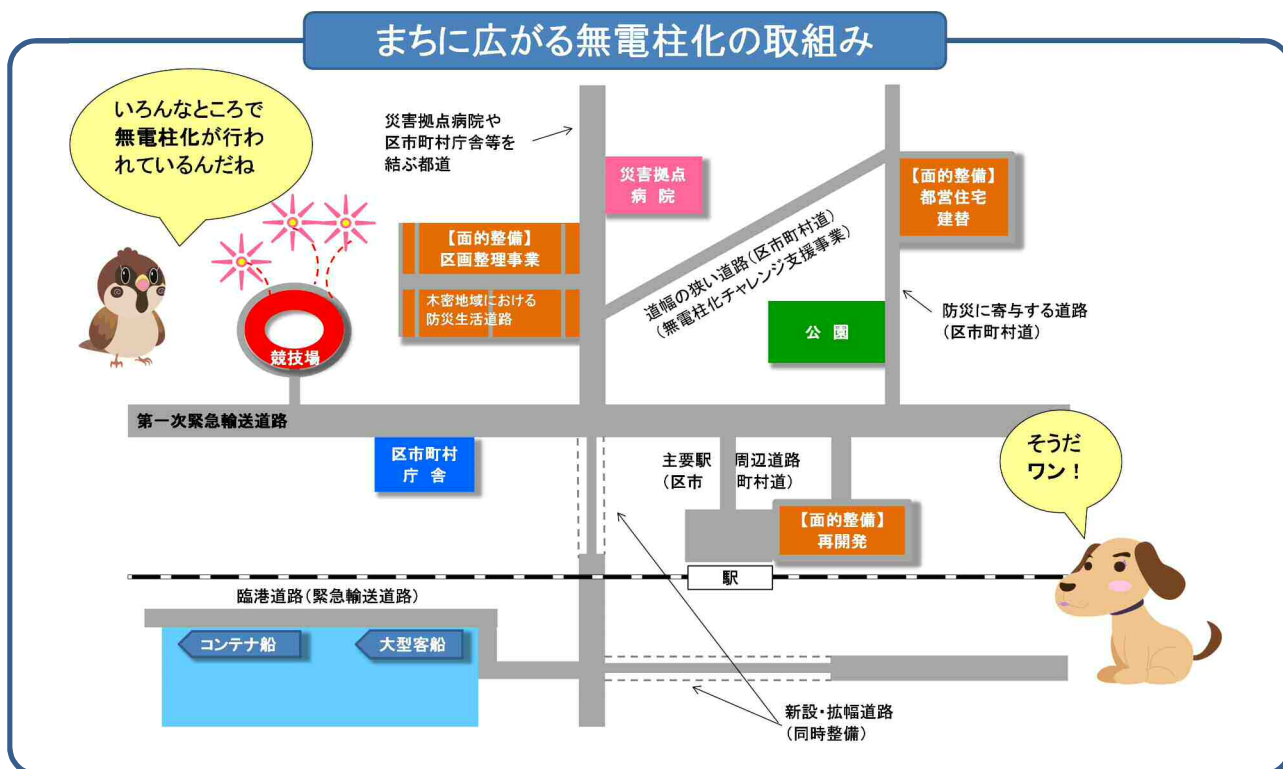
まちに広がる無電柱化の取組み

いろんなところで無電柱化が行われているんだね

災害拠点病院や区市町村庁舎等を結ぶ都道

災害拠点病院

【面的整備】都営住宅建替

【面的整備】区画整理事業

木密地域における防災生活道路

道幅の狭い道路(区市町村道)(無電柱化チャレンジ支援事業)

公園

防災に寄与する道路(区市町村道)

競技場

第一次緊急輸送道路

区市町村庁舎

主要駅周辺道路(区市町村道)

そうだワン!

【面的整備】再開発

駅

臨港道路(緊急輸送道路)

コンテナ船

大型客船

新設・拡幅道路(同時整備)